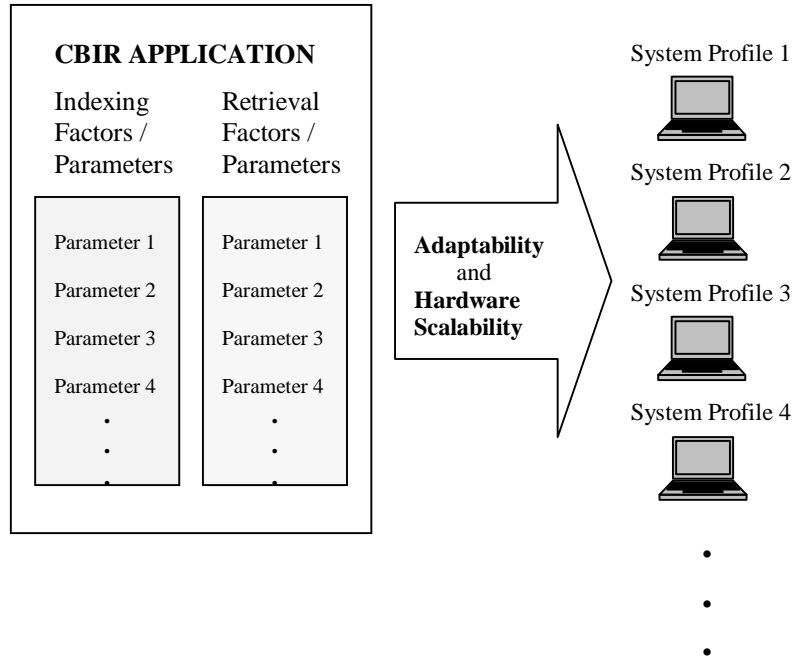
CBIR APPLICATION

Indexing Factors / Parameters

Parameter 1
Parameter 2
Parameter 3
Parameter 4
.
.
.

Retrieval Factors / Parameters

Parameter 1
Parameter 2
Parameter 3
Parameter 4
.
.
.

Adaptability and Hardware Scalability

System Profile 1
System Profile 2
System Profile 3
System Profile 4
•
•
•